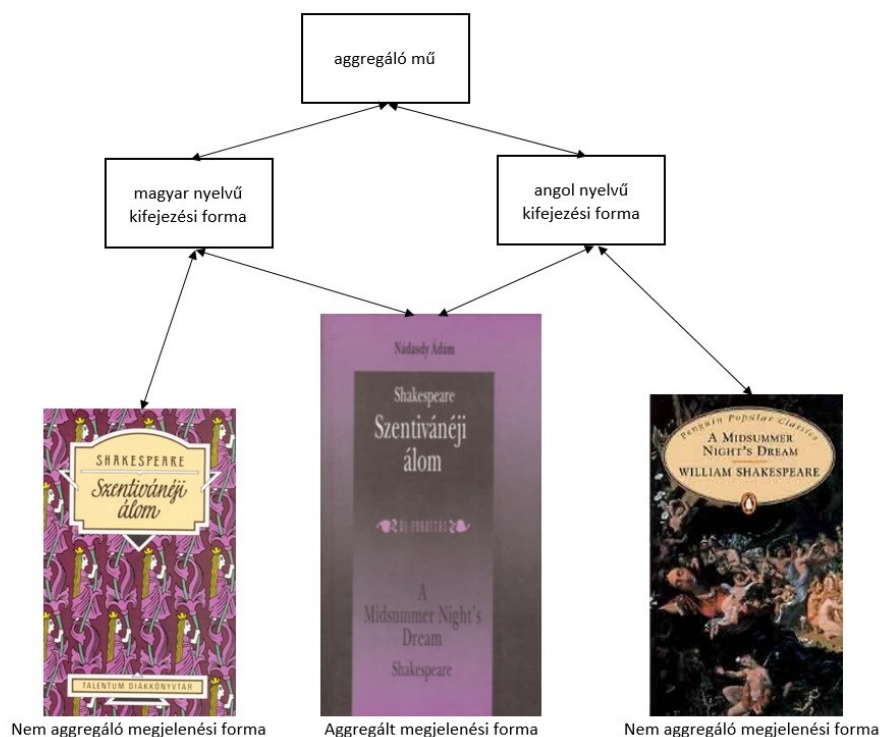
aggregáló mű

magyar nyelvű kifejezési forma

angol nyelvű kifejezési forma

SHAKESPEARE
Szentivánéji álom
TALENTUM DIÁKKÖNYVTÁR

Nádasdy Ádám
Shakespeare
Szentivánéji álom
ÚJ FORDÍTÁS
A Midsummer Night's Dream
Shakespeare

Penguin Popular Classics
A MIDSUMMER NIGHT'S DREAM
WILLIAM SHAKESPEARE

Nem aggregáló megjelenési forma
Aggregált megjelenési forma
Nem aggregáló megjelenési forma